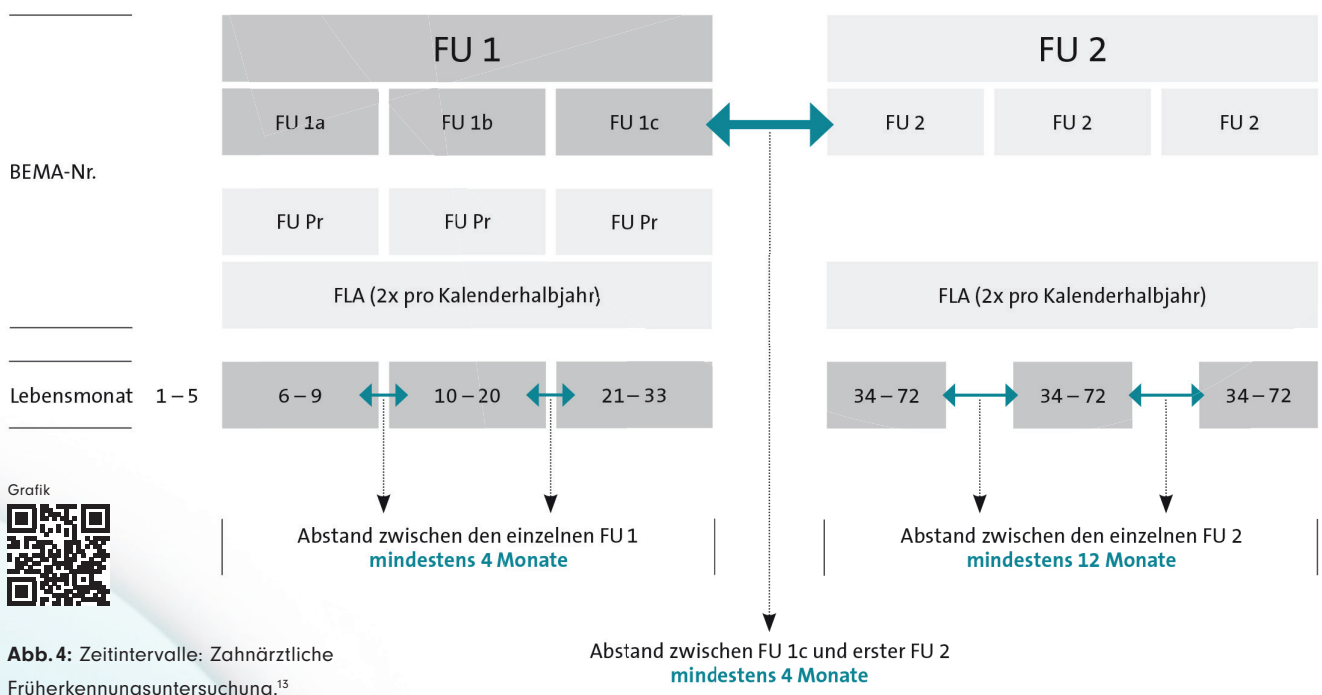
FU 1

FU 2

FU 1a

FU 1b

FU 1c

FU 2

FU 2

FU 2

BEMA-Nr.

FU Pr

FU Pr

FU Pr

FLA (2x pro Kalenderhalbjahr)

FLA (2x pro Kalenderhalbjahr)

Lebensmonat 1 – 5

6 – 9

10 – 20

21 – 33

34 – 72

34 – 72

34 – 72

Grafik

Abstand zwischen den einzelnen FU 1
**mindestens 4 Monate**

Abstand zwischen den einzelnen FU 2
**mindestens 12 Monate**

Abstand zwischen FU 1c und erster FU 2
**mindestens 4 Monate**

**Abb. 4:** Zeitintervalle: Zahnärztliche Früherkennungsuntersuchung.$^{13}$